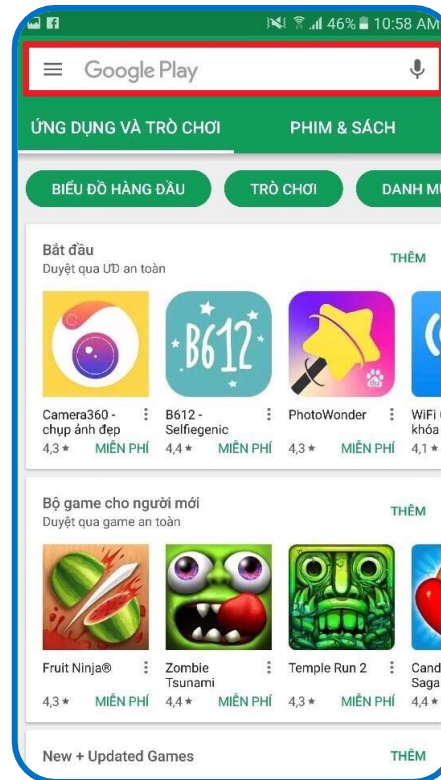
46% 10:58 AM

Google Play

ỨNG DỤNG VÀ TRÒ CHƠI PHIM & SÁCH

BIỂU ĐỒ HÀNG ĐẦU TRÒ CHƠI DANH MỤ

Bắt đầu
Duyệt qua ƯD an toàn
THÊM

B612

Camera360 - chụp ảnh đẹp
4,3 ★ MIỄN PHÍ

B612 - Selfiegenic
4,4 ★ MIỄN PHÍ

PhotoWonder
4,3 ★ MIỄN PHÍ

WiFi khóa
4,1 ★

Bộ game cho người mới
Duyệt qua game an toàn
THÊM

Fruit Ninja®
4,3 ★ MIỄN PHÍ

Zombie Tsunami
4,4 ★ MIỄN PHÍ

Temple Run 2
4,3 ★ MIỄN PHÍ

Cand Saga
4,4 ★

New + Updated Games
THÊM